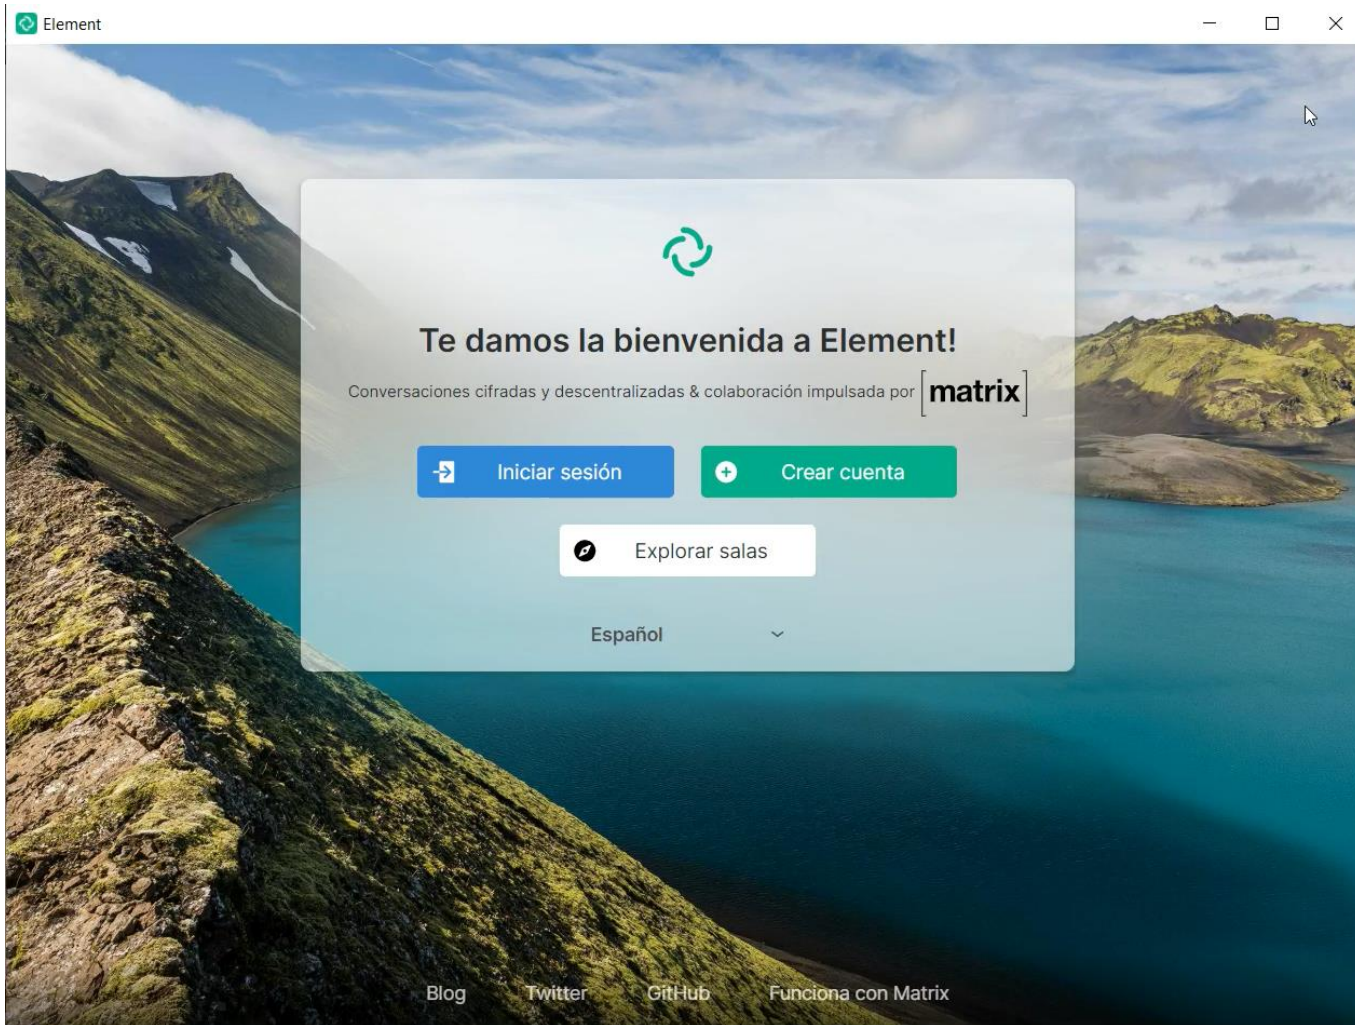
Element

Te damos la bienvenida a Element!

Conversaciones cifradas y descentralizadas & colaboración impulsada por [matrix]

Iniciar sesión

Crear cuenta

Explorar salas

Español

Blog Twitter GitHub Funciona con Matrix